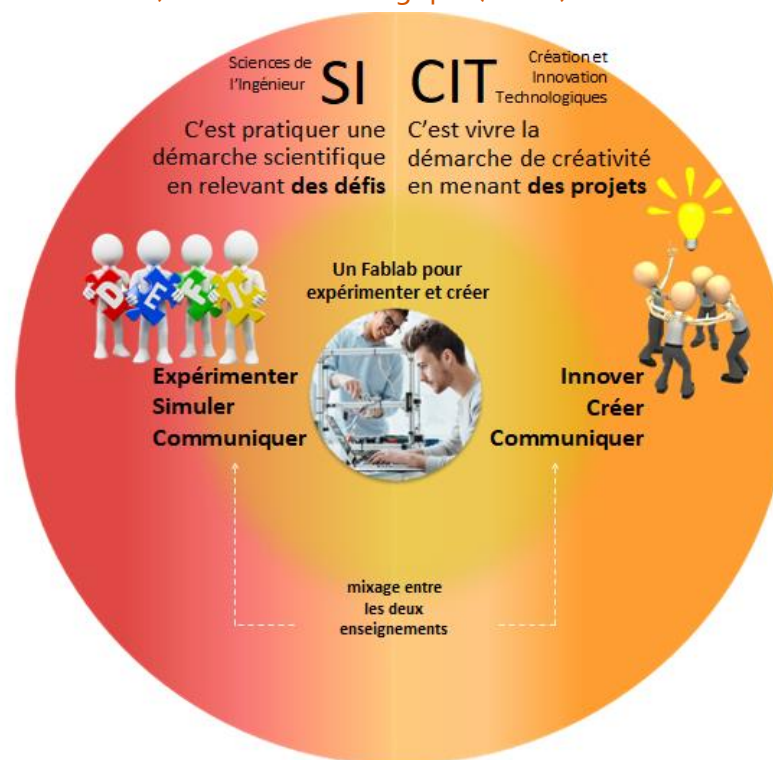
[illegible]

Sciences de l'Ingénieur SI

CIT Création et Innovation Technologiques

C'est pratiquer une démarche scientifique en relevant **des défis**

C'est vivre la démarche de créativité en menant **des projets**

D É F I

Un Fablab pour expérimenter et créer

Expérimenter
Simuler
Communiquer

Innover
Créer
Communiquer

mixage entre les deux enseignements